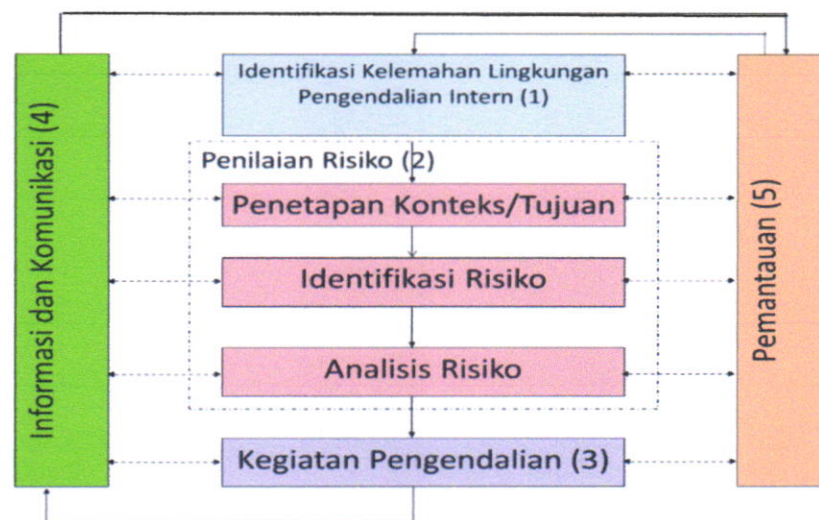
Informasi dan Komunikasi (4)

Identifikasi Kelemahan Lingkungan Pengendalian Intern (1)

Penilaian Risiko (2)

Penetapan Konteks/Tujuan

Identifikasi Risiko

Analisis Risiko

Kegiatan Pengendalian (3)

Pemantauan (5)